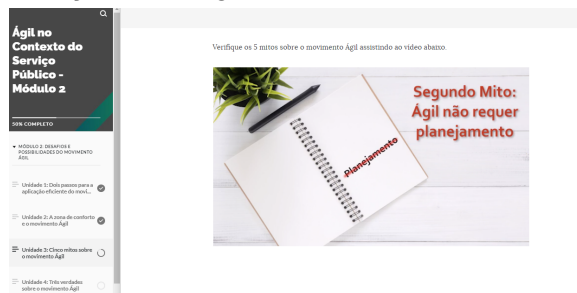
Ágil no Contexto do Serviço Público - Módulo 2

30% COMPLETO

MÓDULO 2: DESAFIOS E POSSIBILIDADES DO MOVIMENTO ÁGIL

Unidade 1: Dois passos para a aplicação eficiente do movi...

Unidade 2: A zona de conforto e o movimento Ágil

Unidade 3: Cinco mitos sobre o movimento Ágil

Unidade 4: Três verdades sobre o movimento Ágil

Verifique os 5 mitos sobre o movimento Ágil assistindo ao vídeo abaixo.

Planejamento

Segundo Mito: Ágil não requer planejamento